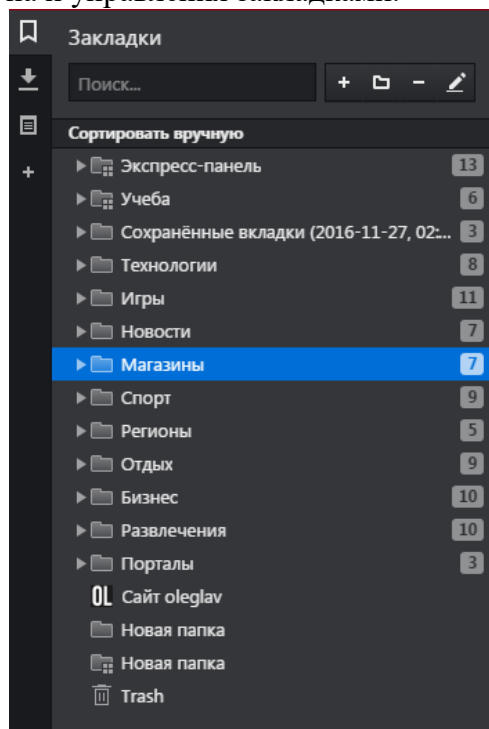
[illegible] управления закладками.

Закладки

Поиск...

+ − 

Сортировать вручную

Экспресс-панель 13
Учеба 6
Сохранённые вкладки (2016-11-27, 02:... 3
Технологии 8
Игры 11
Новости 7
Магазины 7
Спорт 9
Регионы 5
Отдых 9
Бизнес 10
Развлечения 10
Порталы 3
OL Сайт oleglav
Новая папка
Новая папка
Trash